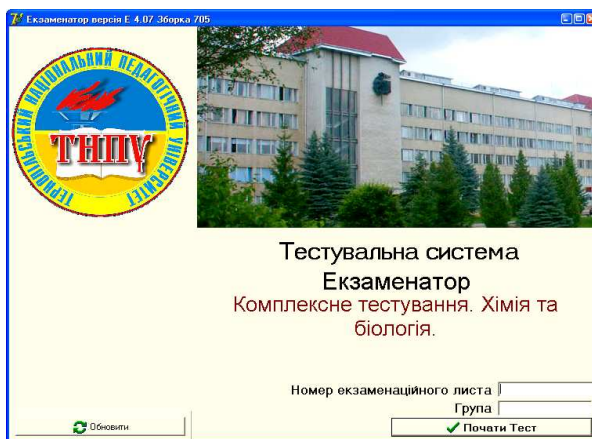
Екзаменатор версія E 4.07 Збірка 705

ТЕРНОПІЛЬСЬКИЙ НАЦІОНАЛЬНИЙ ПЕДАГОГІЧНИЙ УНІВЕРСИТЕТ

ТНПУ

Тестувальна система
Екзаменатор

Комплексне тестування. Хімія та біологія.

Номер екзаменаційного листа

Група

Обновити

Почати Тест